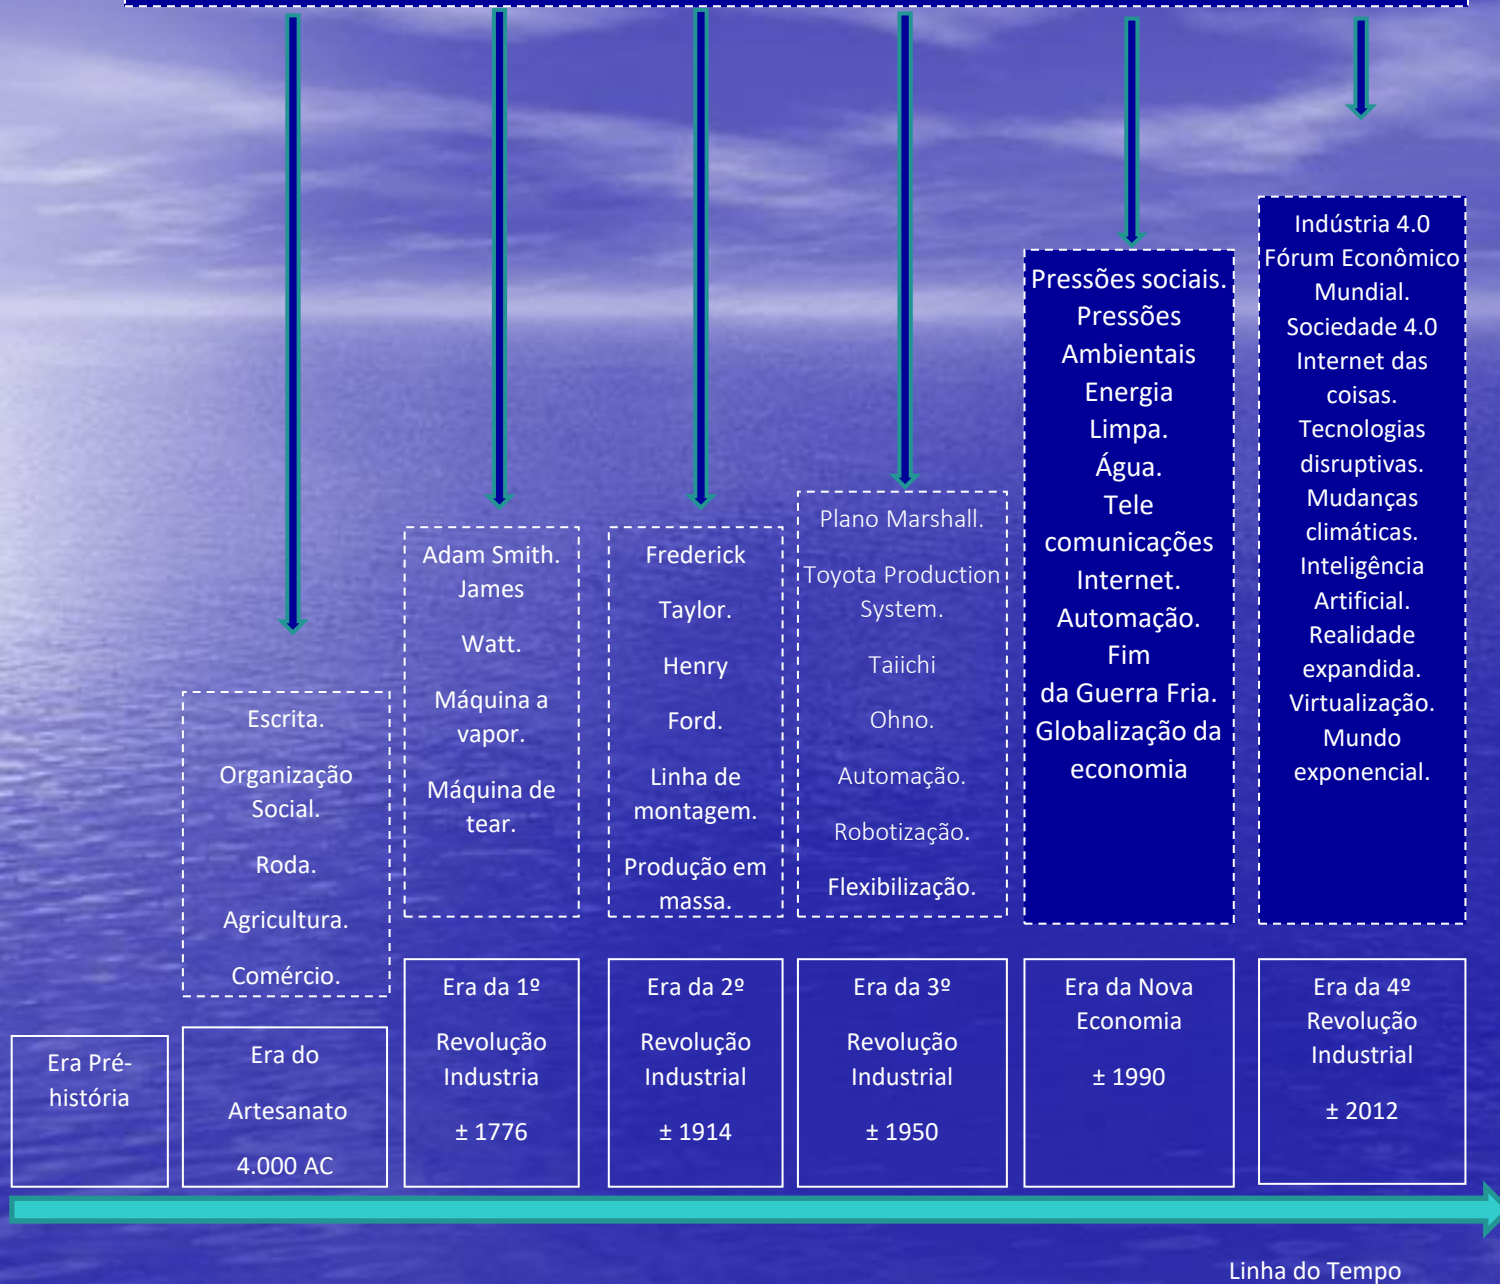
Escrita.

Organização Social.

Roda.

Agricultura.

Comércio.

Adam Smith. James

Watt.

Máquina a vapor.

Máquina de tear.

Frederick

Taylor.

Henry

Ford.

Linha de montagem.

Produção em massa.

Plano Marshall.

Toyota Production System.

Taiichi

Ohno.

Automação.

Robotização.

Flexibilização.

Pressões sociais. Pressões Ambientais Energia Limpa. Água. Tele comunicações Internet. Automação. Fim da Guerra Fria. Globalização da economia

Indústria 4.0 Fórum Econômico Mundial. Sociedade 4.0 Internet das coisas. Tecnologias disruptivas. Mudanças climáticas. Inteligência Artificial. Realidade expandida. Virtualização. Mundo exponencial.

Era Pré-história

Era do

Artesanato

4.000 AC

Era da 1º

Revolução Industria

± 1776

Era da 2º

Revolução Industrial

± 1914

Era da 3º

Revolução Industrial

± 1950

Era da Nova Economia

± 1990

Era da 4º Revolução Industrial

± 2012

Linha do Tempo